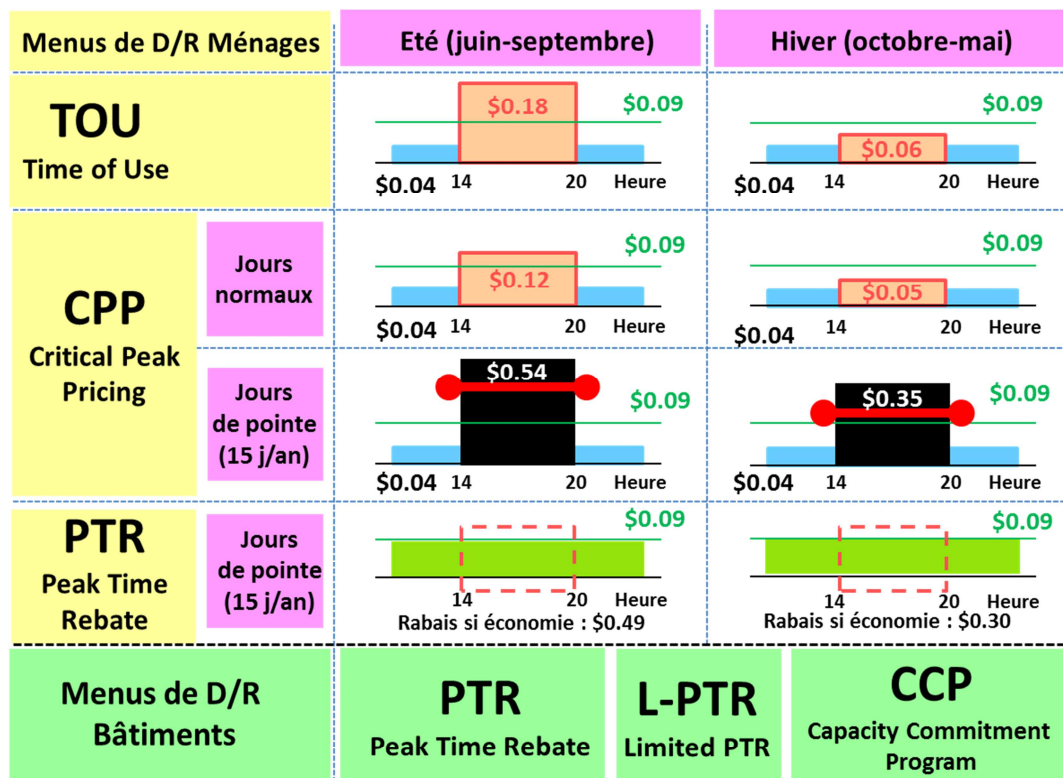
| Menus de D/R Ménages | | Eté (juin-septembre) | Hiver (octobre-mai) |
|---|---|---|---|
| TOU Time of Use | | \$0.18 \$0.09 \$0.04 14 20 Heure | \$0.09 \$0.06 \$0.04 14 20 Heure |
| CPP Critical Peak Pricing | Jours normaux | \$0.09 \$0.12 \$0.04 14 20 Heure | \$0.09 \$0.05 \$0.04 14 20 Heure |
| | Jours de pointe (15 j/an) | \$0.54 \$0.09 \$0.04 14 20 Heure | \$0.35 \$0.09 \$0.04 14 20 Heure |
| PTR Peak Time Rebate | Jours de pointe (15 j/an) | \$0.09 14 20 Heure Rabais si économie : \$0.49 | \$0.09 14 20 Heure Rabais si économie : \$0.30 |

| Menus de D/R Bâtiments | PTR Peak Time Rebate | L-PTR Limited PTR | CCP Capacity Commitment Program |
|---|---|---|---|